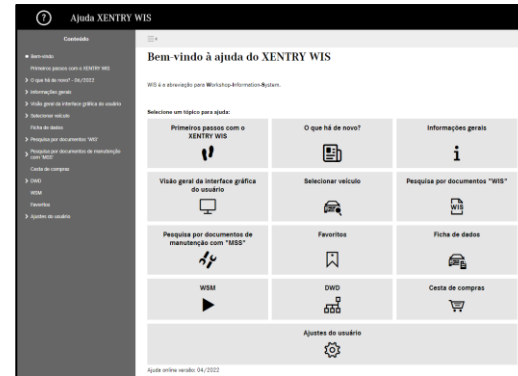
Ajuda XENTRY WIS

Conteúdo

Bem-vindo
Primeiros passos com o XENTRY WIS
O que há de novo? - 04/2022
Informações gerais
Visão geral da interface gráfica do usuário
Selecionar veículo
Ficha de dados
Pesquisa por documentos "WIS"
Pesquisa por documentos de manutenção com "MSS"
Cesta de compras
DWD
WSM
Favoritos
Ajustes do usuário

Bem-vindo à ajuda do XENTRY WIS

WIS é a abreviação para Workshop-Information-System.

Selecione um tópico para ajuda:

| Primeiros passos com o XENTRY WIS | O que há de novo? | Informações gerais |
|---|---|---|
| Visão geral da interface gráfica do usuário | Selecionar veículo | Pesquisa por documentos "WIS" |
| Pesquisa por documentos de manutenção com "MSS" | Favoritos | Ficha de dados |
| WSM | DWD | Cesta de compras |

Ajustes do usuário

Ajuda online versão: 04/2022